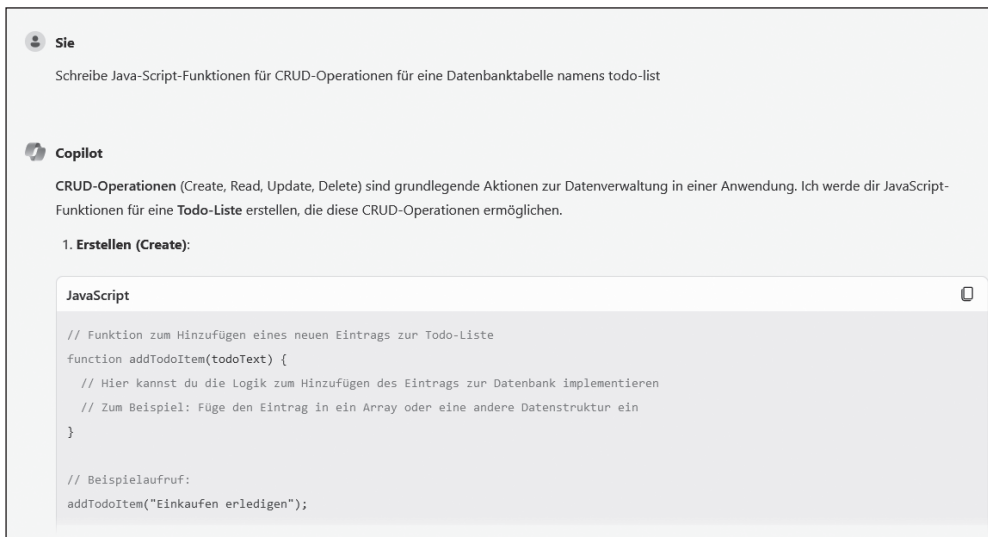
Sie

Schreibe Java-Script-Funktionen für CRUD-Operationen für eine Datenbanktabelle namens todo-list

Copilot

**CRUD-Operationen** (Create, Read, Update, Delete) sind grundlegende Aktionen zur Datenverwaltung in einer Anwendung. Ich werde dir JavaScript-Funktionen für eine **Todo-Liste** erstellen, die diese CRUD-Operationen ermöglichen.

1. **Erstellen (Create)**:

JavaScript

```
// Funktion zum Hinzufügen eines neuen Eintrags zur Todo-Liste
function addTodoItem(todoText) {
  // Hier kannst du die Logik zum Hinzufügen des Eintrags zur Datenbank implementieren
  // Zum Beispiel: Füge den Eintrag in ein Array oder eine andere Datenstruktur ein
}

// Beispielaufruf:
addTodoItem("Einkaufen erledigen");
```